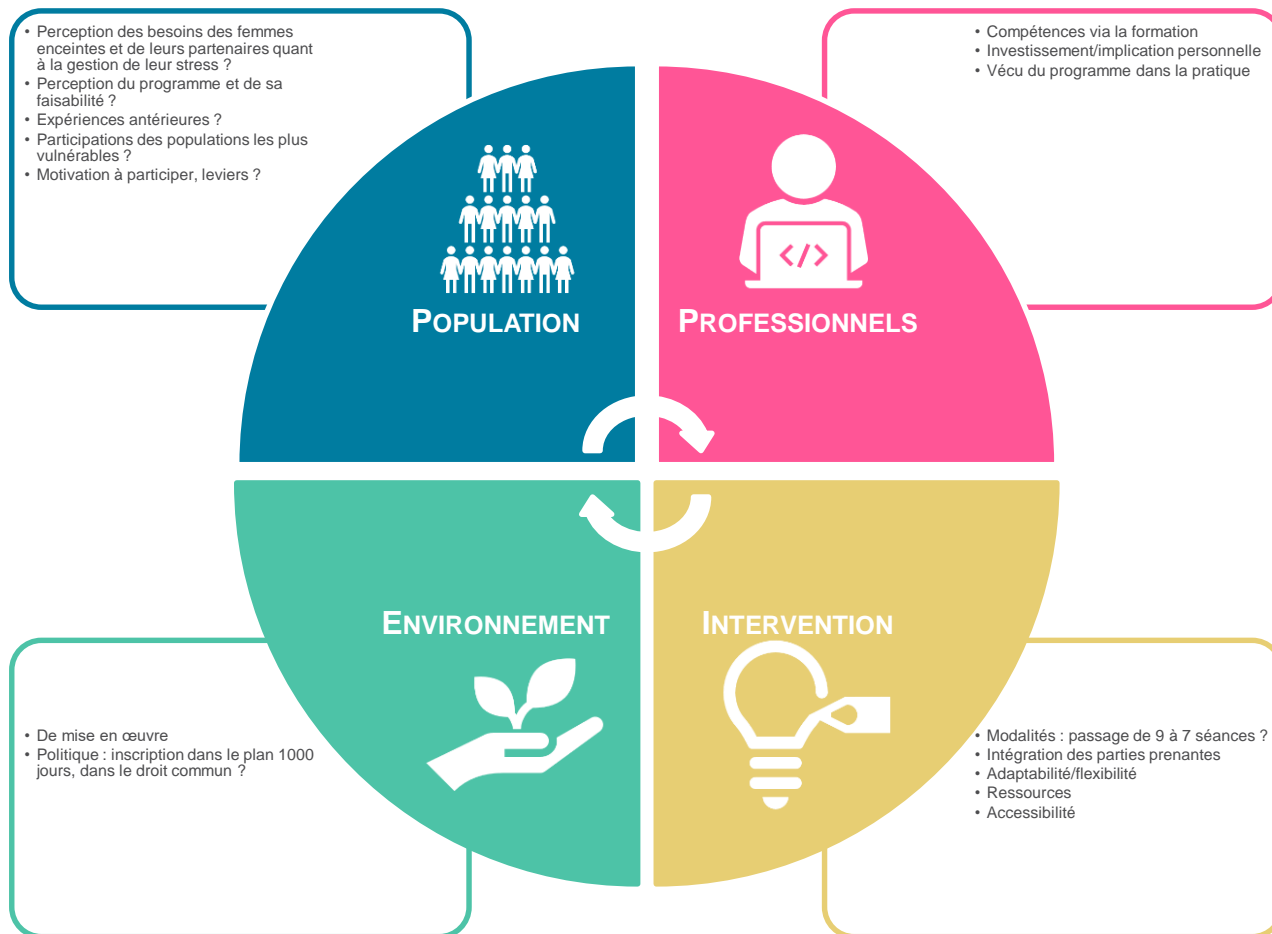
• Perception des besoins des femmes enceintes et de leurs partenaires quant à la gestion de leur stress ?
• Perception du programme et de sa faisabilité ?
• Expériences antérieures ?
• Participations des populations les plus vulnérables ?
• Motivation à participer, leviers ?

• Compétences via la formation
• Investissement/implication personnelle
• Vécu du programme dans la pratique

POPULATION

PROFESSIONNELS

</>

ENVIRONNEMENT

INTERVENTION

• De mise en œuvre
• Politique : inscription dans le plan 1000 jours, dans le droit commun ?

• Modalités : passage de 9 à 7 séances ?
• Intégration des parties prenantes
• Adaptabilité/flexibilité
• Ressources
• Accessibilité